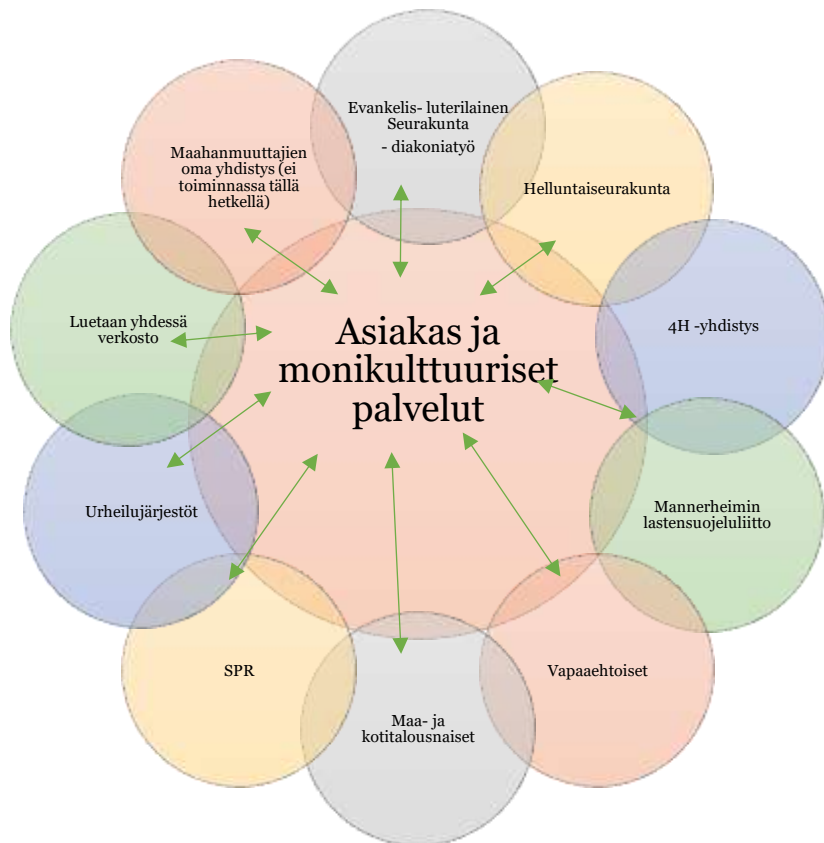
Asiakas ja monikulttuuriset palvelut

Evankelis- luterilainen Seurakunta - diakoniatyö

Helluntaiseurakunta

4H -yhdistys

Mannerheimin lastensuojeluliitto

Vapaaehtoiset

Maa- ja kotitalousnaiset

SPR

Urheilujärjestöt

Luetaan yhdessä verkosto

Maahanmuuttajien oma yhdistys (ei toiminnassa tällä hetkellä)